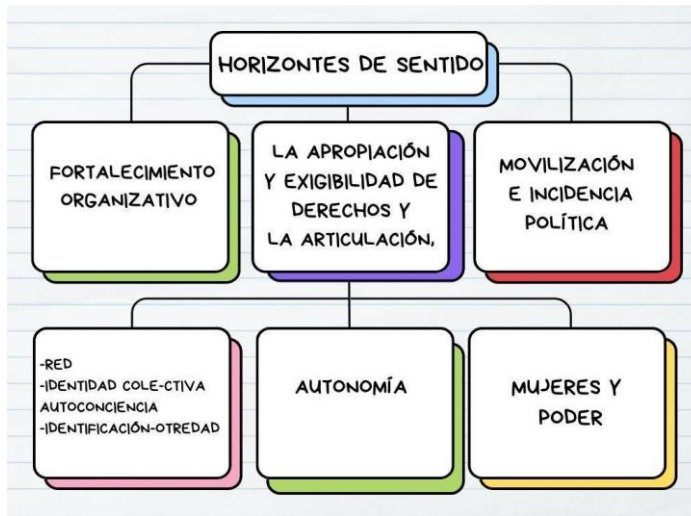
HORIZONTES DE SENTIDO

FORTALECIMIENTO ORGANIZATIVO

LA APROPIACIÓN Y EXIGIBILIDAD DE DERECHOS Y LA ARTICULACIÓN,

MOVILIZACIÓN E INCIDENCIA POLÍTICA

-RED
-IDENTIDAD COLE-CTIVA
AUTOCONCIENCIA
-IDENTIFICACIÓN-OTREDAD

AUTONOMÍA

MUJERES Y PODER